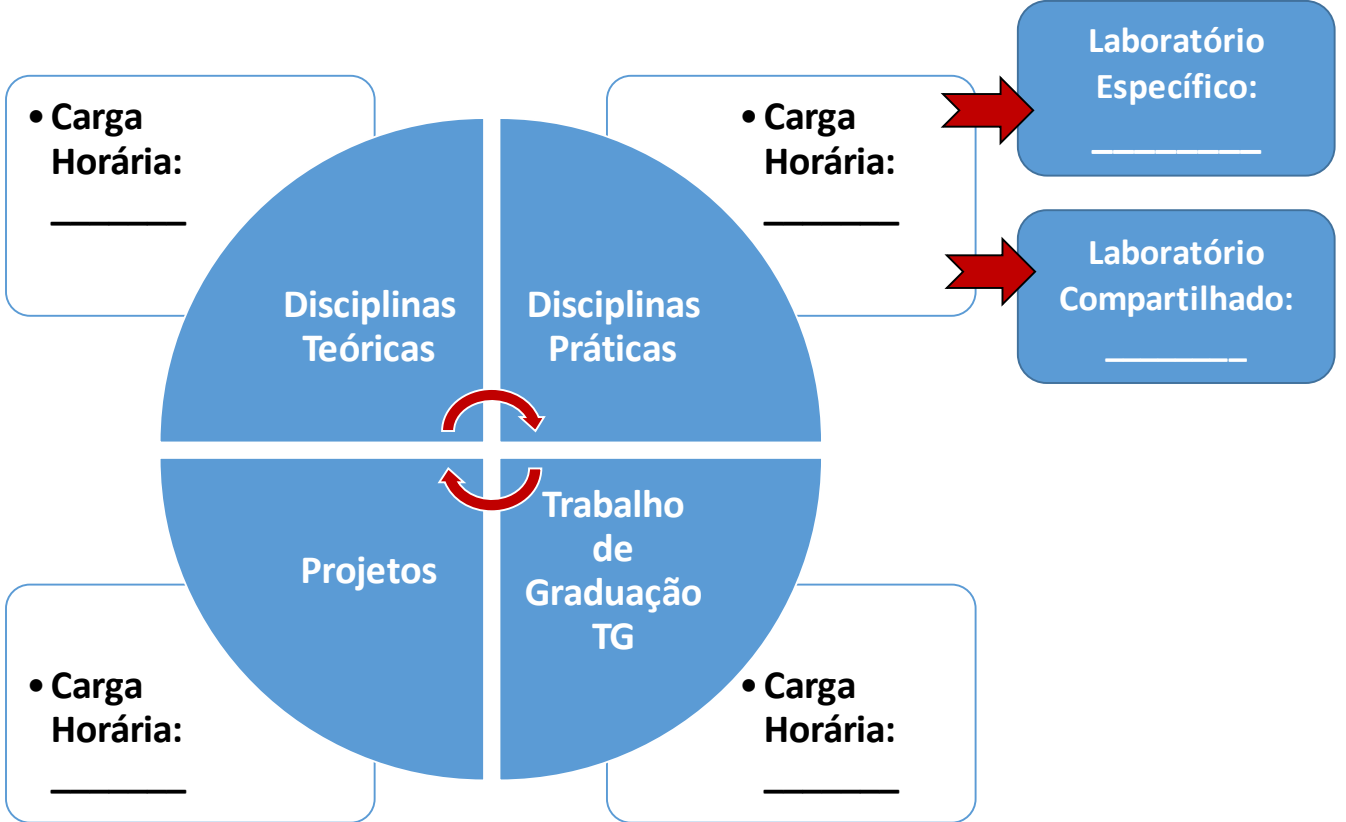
• Carga Horária: ________

Disciplinas Teóricas

Disciplinas Práticas

• Carga Horária: ________

Laboratório Específico: ________

Laboratório Compartilhado: ________

Projetos

Trabalho de Graduação TG

• Carga Horária: ________

• Carga Horária: ________